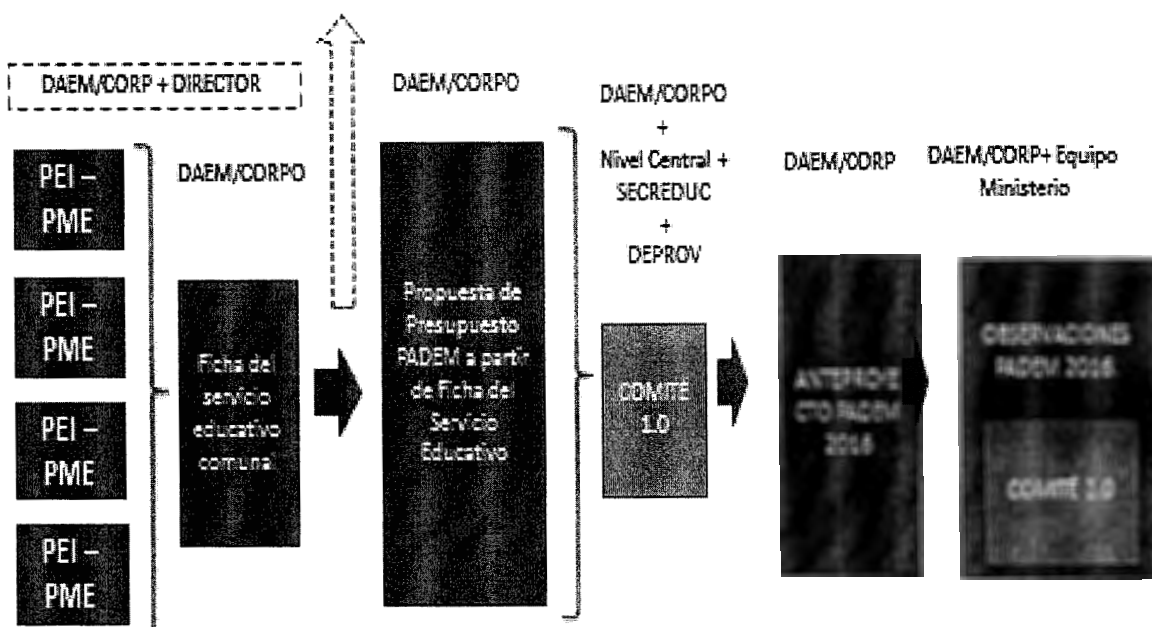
DAEM/CORP + DIRECTOR

PEI – PME

PEI – PME

PEI – PME

PEI – PME

DAEM/CORPO

Ficha del servicio educativo comunal

DAEM/CORPO

Propuesta de Presupuesto PADEM a partir de Ficha del Servicio Educativo

DAEM/CORPO + Nivel Central + SECREDUC + DEPROV

COMITÉ 1.0

DAEM/CORP

ANTEPROYECTO PADEM 2016

DAEM/CORP+ Equipo Ministerio

OBSERVACIONES PADEM 2016

COMITÉ 2.0